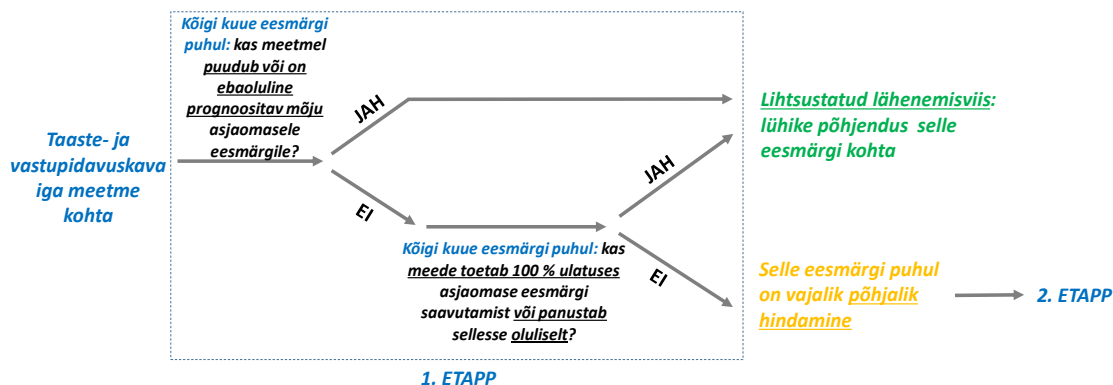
Taaste- ja vastupidavuskava iga meetme kohta

Kõigi kuue eesmärgi puhul: kas meetmel puudub või on ebaoluline prognoositav mõju asjaomasele eesmärgile?

JAH

EI

Kõigi kuue eesmärgi puhul: kas meede toetab 100 % ulatuses asjaomase eesmärgi saavutamist või panustab sellesse oluliselt?

JAH

EI

Lihtsustatud lähenemisviis: lühike põhjendus selle eesmärgi kohta

Selle eesmärgi puhul on vajalik põhjalik hindamine

2. ETAPP

1. ETAPP